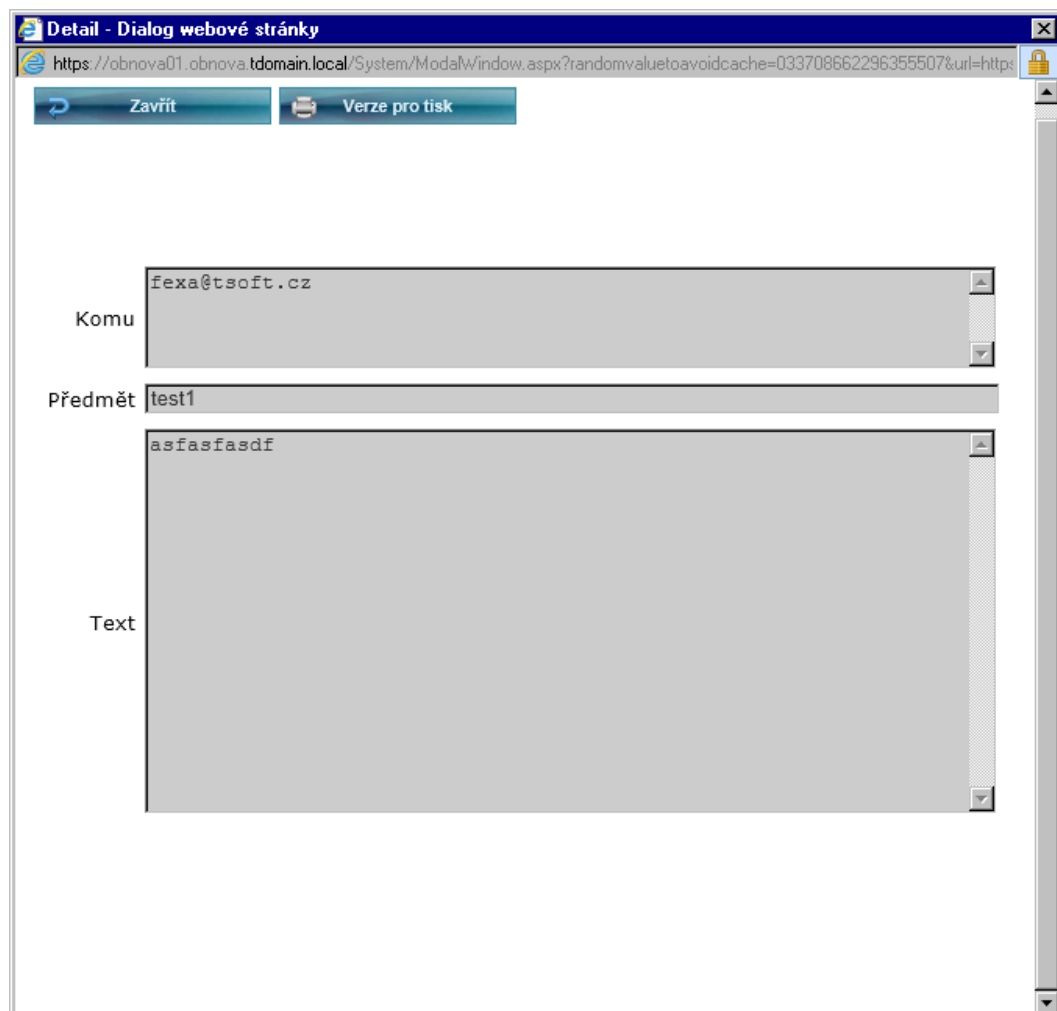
Detail - Dialog webové stránky

https://obnova01.obnova.tdomain.local/System/ModalWindow.aspx?randomvaluetoavoidcache=033708662296355507&url=http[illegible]

Zavřít
Verze pro tisk

Komu
fexa@tsoft.cz

Předmět
test1

Text
asfasfasdf